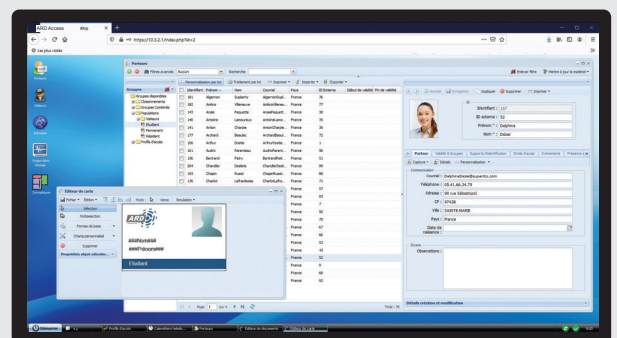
ARD Access
https://10.5.2.1/index.php?id=2
Les plus visités

Porteurs
Filtres avancés
Aucun
Recherche
Enlever filtre
Mettre à jour la sélection

Personnalisation par lot
Traitement par lot
Imprimer
Importer
Exporter

Groupes
Groupes disponibles
Ciblés
Etablissements
Groupes Contrôles
Populations
Visiteurs
Etudiant
Permanent
Résident
Profils d'accès

| Identifiant | Prénom | Nom | Courriel | Pays | ID Externe | Début de validité | Fin de validité |
|---|---|---|---|---|---|---|---|
| 181 | Algernon | Dupierry | AlgernonDupi... | France | 76 | | |
| 182 | Andrée | Villeneuve | AndréeVilleneu... | France | 77 | | |
| 143 | Anaïs | Paquette | AnaïsPaquett... | France | 38 | | |
| 140 | Antoine | Lamoureux | AntoineLamou... | France | 35 | | |
| 141 | Anton | Charpie | AntonCharpie... | France | 36 | | |
| 177 | Archard | Beaulac | ArchardBeaul... | France | 72 | | |
| 106 | Arthur | Dostie | ArthurDostie... | France | 1 | | |
| 161 | Audric | Parenteau | AudricParent... | France | 56 | | |
| 186 | Bertrand | Petry | BertrandPetr... | France | 81 | | |
| 164 | Chandler | Desilets | ChandlerDesil... | France | 59 | | |
| 171 | Chapin | Ruest | ChapinRuest... | France | 66 | | |
| 176 | Charlot | Laffardeau | CharlotLaffa... | France | 71 | | |
| | | | | France | 57 | | |
| | | | | France | 62 | | |
| | | | | France | 7 | | |
| | | | | France | 91 | | |
| | | | | France | 75 | | |
| | | | | France | 67 | | |
| | | | | France | 86 | | |
| | | | | France | 53 | | |
| | | | | France | 43 | | |
| | | | | France | 9 | | |
| | | | | France | 68 | | |
| | | | | France | 50 | | |

Page 1 sur 4
Total : 91

Annuler
Enregistrer
Dupliquer
Supprimer
Imprimer

Identifiant : 157
ID externe : 52
Prénom : Delphine
Nom : Dobel

Porteur
Validité & Groupes
Supports d'identification
Droits d'accès
Evènements
Présence et

Capture
Défauts
Personnalisation

Communication
Courriel : DelphineDobel@superrito.com
Téléphone : 05.41.86.34.79
Adresse : 98 rue Sébastopol
CP : 97438
Ville : SAINTE-MARIE
Pays : France
Date de naissance :

Divers
Observations :

Détails création et modification

Éditeur de cartes
Fichier
Édition
Mode
Vues
Simulation
Sélection
Multisélection
Formes de base
Champ personnalisé
Supprimer
Propriétés objet sélectio...
ARD
Etudiant

Démarrer
Profils d'accès
Calendriers fériés
Porteurs
Éditeur de documents
Éditeur de cartes